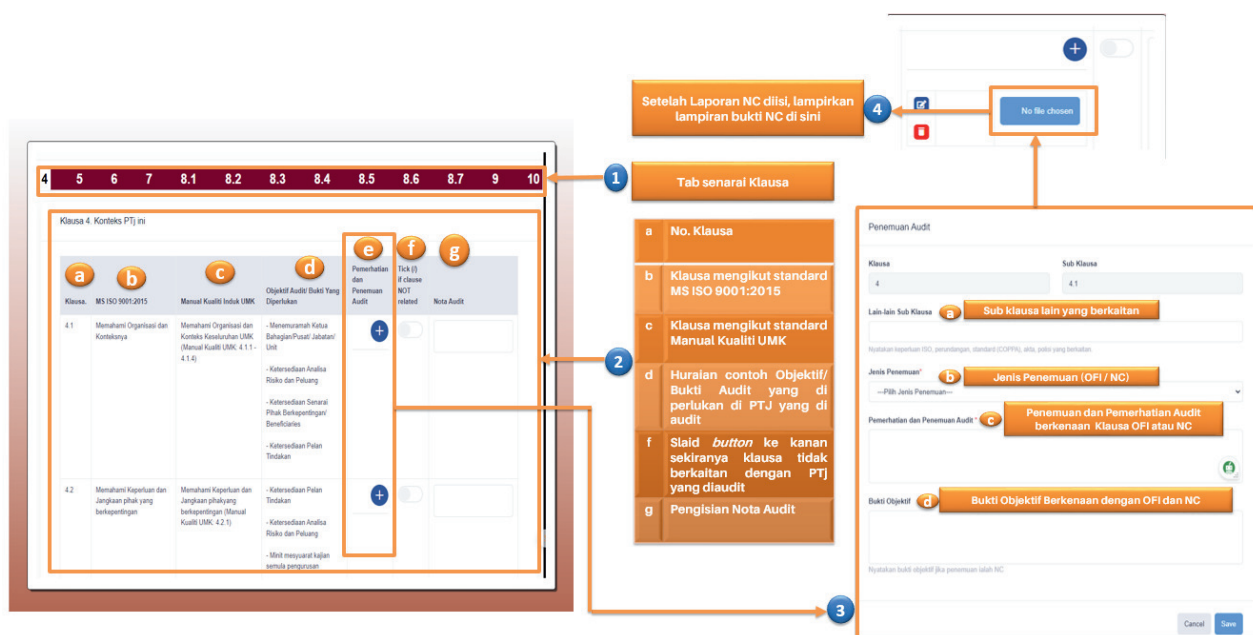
No file chosen

4 Setelah Laporan NC diisi, lampirkan lampiran bukti NC di sini

4 5 6 7 8.1 8.2 8.3 8.4 8.5 8.6 8.7 9 10

1 Tab senarai Klausa

Klausa 4. Konteks PTj ini

| a Klausa. | b MS ISO 9001:2015 | c Manual Kualiti Induk UMK | d Objektif Audit/ Bukti Yang Diperlukan | e Pemerhatian dan Penemuan Audit | f Tick (/) if clause NOT related | g Nota Audit |
|---|---|---|---|---|---|---|
| 4.1 | Memahami Organisasi dan Konteksnya | Memahami Organisasi dan Konteks Keseluruhan UMK (Manual Kualiti UMK: 4.1.1 - 4.1.4) | - Menemuramah Ketua Bahagian/Pusat/ Jabatan/ Unit - Ketersediaan Analisa Risiko dan Peluang - Ketersediaan Senarai Pihak Berkepentingan/ Beneficiaries - Ketersediaan Pelan Tindakan | + | | |
| 4.2 | Memahami Keperluan dan Jangkaan pihak yang berkepentingan | Memahami Keperluan dan Jangkaan pihakyang berkepentingan (Manual Kualiti UMK: 4.2.1) | - Ketersediaan Pelan Tindakan - Ketersediaan Analisa Risiko dan Peluang - Minit mesyuarat kajian semula pengurusan | + | | |

| | |
|---|---|
| a | No. Klausa |
| b | Klausa mengikut standard MS ISO 9001:2015 |
| c | Klausa mengikut standard Manual Kualiti UMK |
| d | Huraian contoh Objektif/ Bukti Audit yang di perlukan di PTJ yang di audit |
| f | Slaid *button* ke kanan sekiranya klausa tidak berkaitan dengan PTj yang diaudit |
| g | Pengisian Nota Audit |

2

3

Penemuan Audit

Klausa
4

Sub Klausa
4.1

Lain-lain Sub Klausa
a Sub klausa lain yang berkaitan
Nyatakan keperluan ISO, perundangan, standard (COPPA), akta, polisi yang berkaitan.

Jenis Penemuan*
b Jenis Penemuan (OFI / NC)
---Pilih Jenis Penemuan---

Pemerhatian dan Penemuan Audit *
c Penemuan dan Pemerhatian Audit berkenaan Klausa OFI atau NC

Bukti Objektif
d Bukti Objektif Berkenaan dengan OFI dan NC
Nyatakan bukti objektif jika penemuan ialah NC

Cancel Save